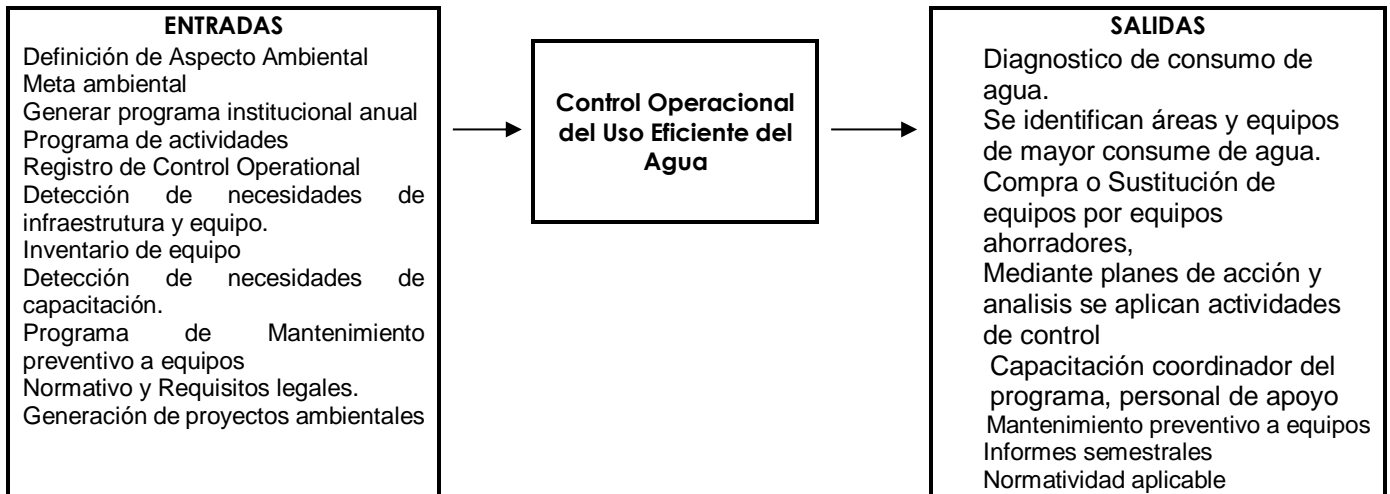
ENTRADAS
Definición de Aspecto Ambiental
Meta ambiental
Generar programa institucional anual
Programa de actividades
Registro de Control Operational
Detección de necesidades de infraestrutura y equipo.
Inventario de equipo
Detección de necesidades de capacitación.
Programa de Mantenimiento preventivo a equipos
Normativo y Requisitos legales.
Generación de proyectos ambientales

Control Operacional del Uso Eficiente del Agua

SALIDAS
Diagnostico de consumo de agua.
Se identifican áreas y equipos de mayor consume de agua.
Compra o Sustitución de equipos por equipos ahorradores,
Mediante planes de acción y analisis se aplican actividades de control
Capacitación coordinador del programa, personal de apoyo
Mantenimiento preventivo a equipos
Informes semestrales
Normatividad aplicable